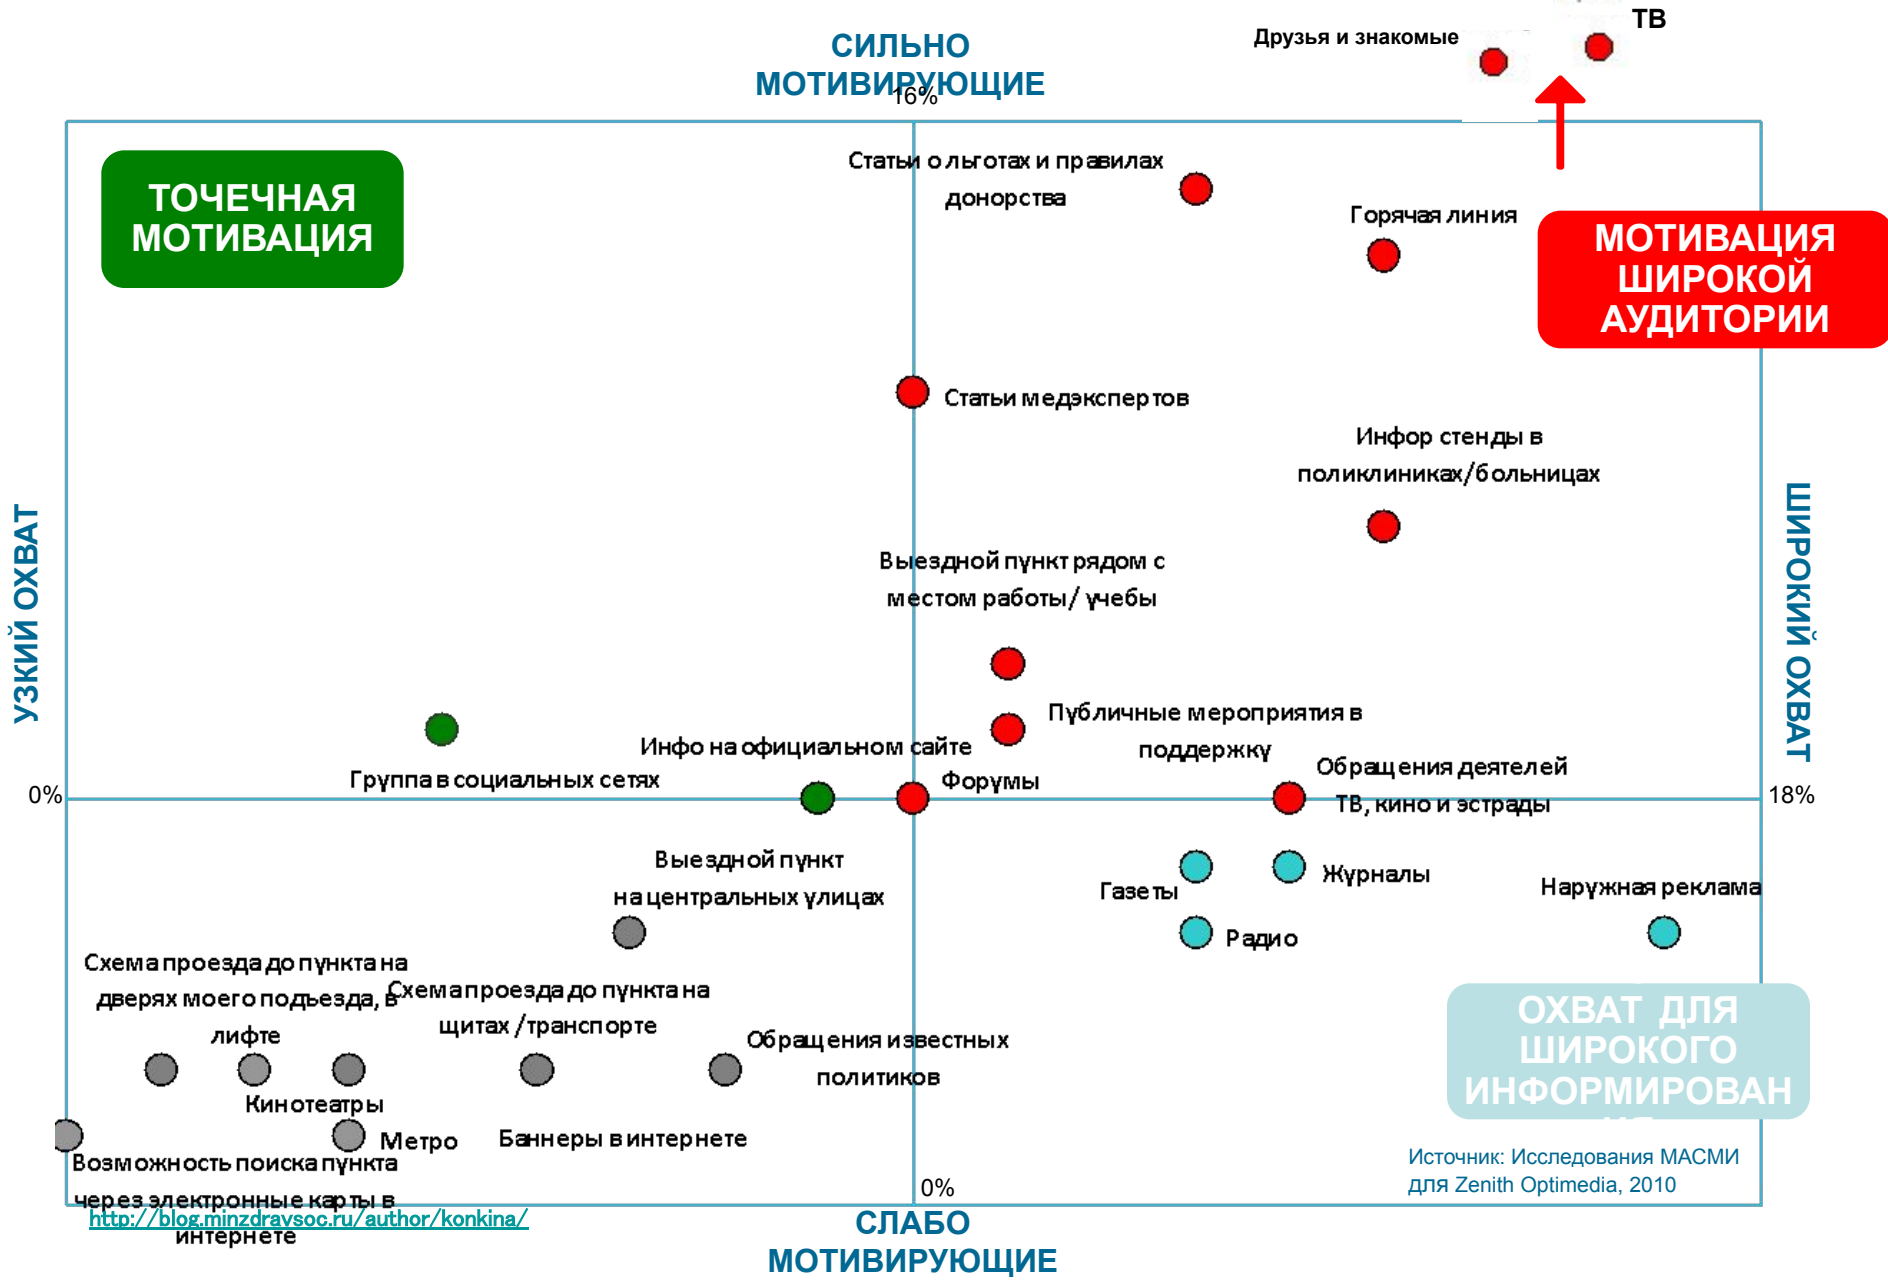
СИЛЬНО МОТИВИРУЮЩИЕ

16%

Друзья и знакомые

ТВ

ТОЧЕЧНАЯ МОТИВАЦИЯ

Статьи о льготах и правилах донорства

Горячая линия

МОТИВАЦИЯ ШИРОКОЙ АУДИТОРИИ

Статьи медэкспертов

Инфор стенды в поликлиниках/больницах

УЗКИЙ ОХВАТ

ШИРОКИЙ ОХВАТ

Выездной пункт рядом с местом работы/ учебы

Публичные мероприятия в поддержку

Инфо на официальном сайте

Группа в социальных сетях

Форумы

Обращения деятелей ТВ, кино и эстрады

0%

18%

Выездной пункт на центральных улицах

Газеты

Журналы

Наружная реклама

Радио

Схема проезда до пункта на дверях моего подъезда, в лифте

Схема проезда до пункта на щитах /транспорте

Обращения известных политиков

ОХВАТ ДЛЯ ШИРОКОГО ИНФОРМИРОВАН

Кинотеатры

Метро

Баннеры в интернете

Возможность поиска пункта через электронные карты в интернете

Источник: Исследования МАСМИ для Zenith Optimedia, 2010

0%

http://blog.minzdravsoc.ru/author/konkina/

СЛАБО МОТИВИРУЮЩИЕ